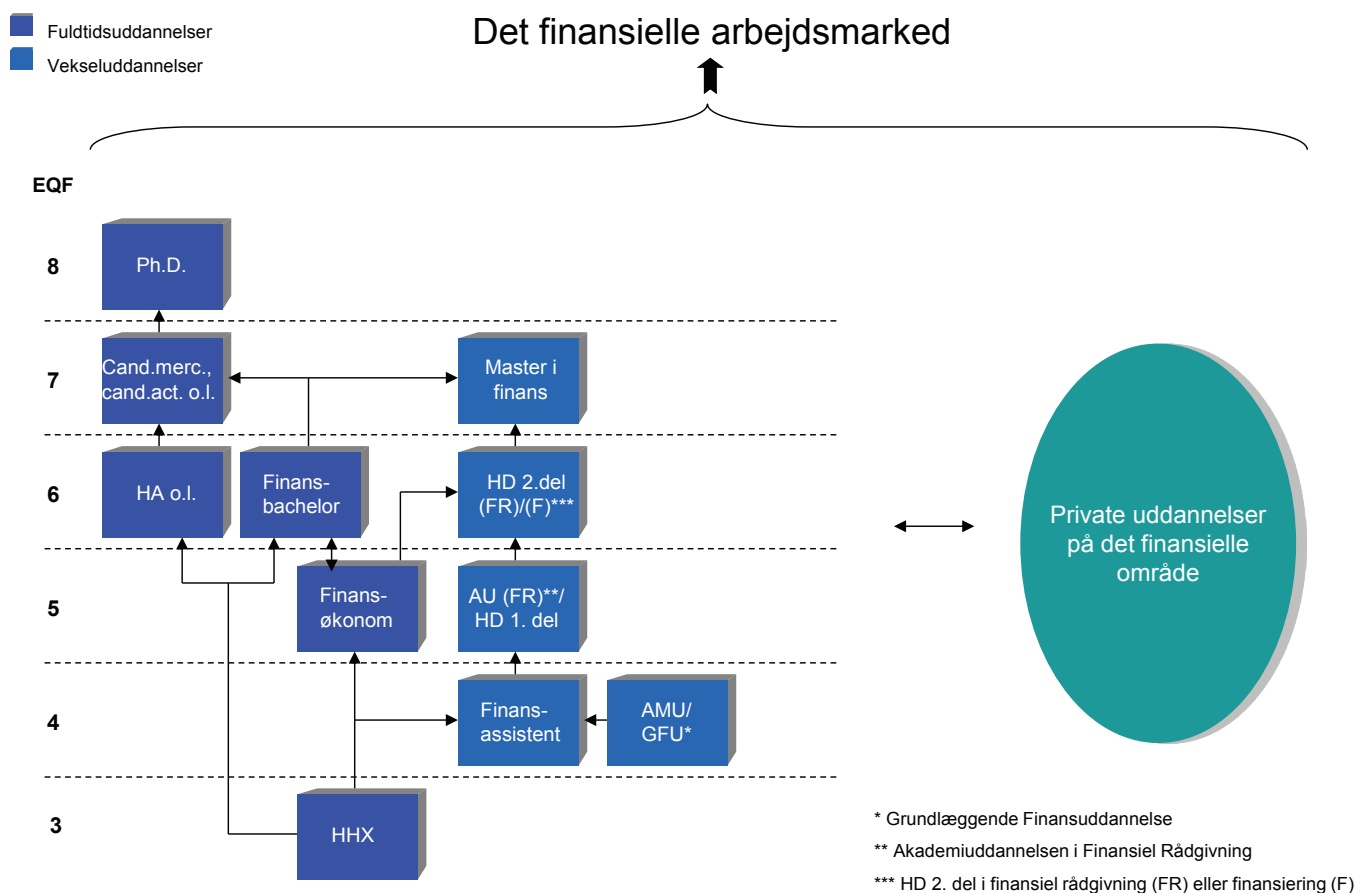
Fuldtidsuddannelser
Vekseluddannelser

Det finansielle arbejdsmarked

EQF

8
Ph.D.

7
Cand.merc., cand.act. o.l.
Master i finans

6
HA o.l.
Finansbachelor
HD 2.del (FR)/(F)***

5
Finansøkonom
AU (FR)**/ HD 1. del

4
Finansassistent
AMU/ GFU*

3
HHX

Private uddannelser på det finansielle område

* Grundlæggende Finansuddannelse
** Akademiuddannelsen i Finansiel Rådgivning
*** HD 2. del i finansiel rådgivning (FR) eller finansiering (F)